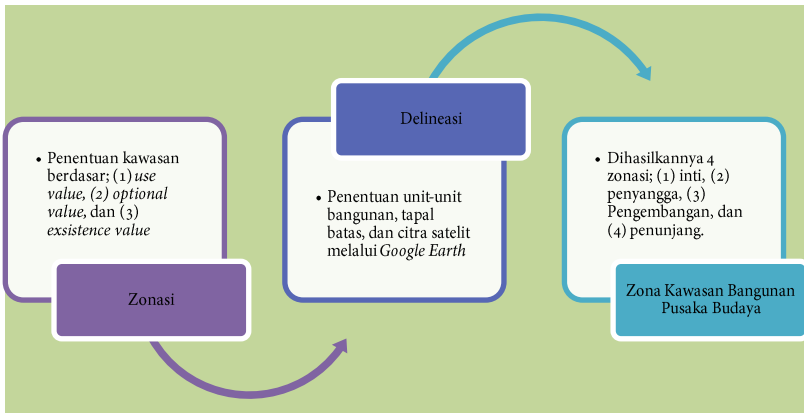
• Penentuan kawasan berdasar; (1) *use value, (2) optional value*, dan (3) *exsistence value*

Zonasi

Delineasi

• Penentuan unit-unit bangunan, tapal batas, dan citra satelit melalui *Google Earth*

• Dihasilkannya 4 zonasi; (1) inti, (2) penyangga, (3) Pengembangan, dan (4) penunjang.

Zona Kawasan Bangunan Pusaka Budaya